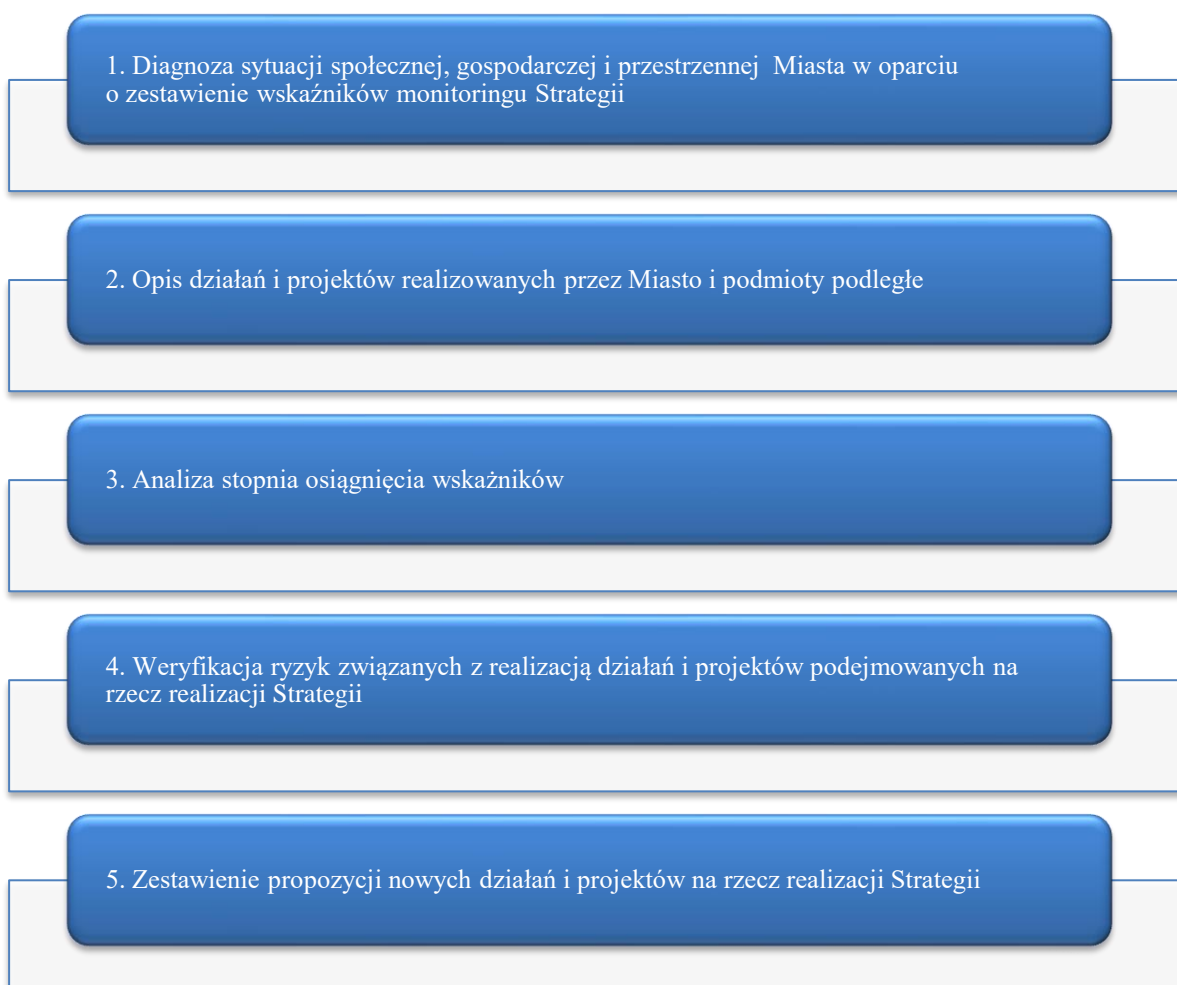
1. Diagnoza sytuacji społecznej, gospodarczej i przestrzennej Miasta w oparciu o zestawienie wskaźników monitoringu Strategii

2. Opis działań i projektów realizowanych przez Miasto i podmioty podległe

3. Analiza stopnia osiągnięcia wskaźników

4. Weryfikacja ryzyk związanych z realizacją działań i projektów podejmowanych na rzecz realizacji Strategii

5. Zestawienie propozycji nowych działań i projektów na rzecz realizacji Strategii